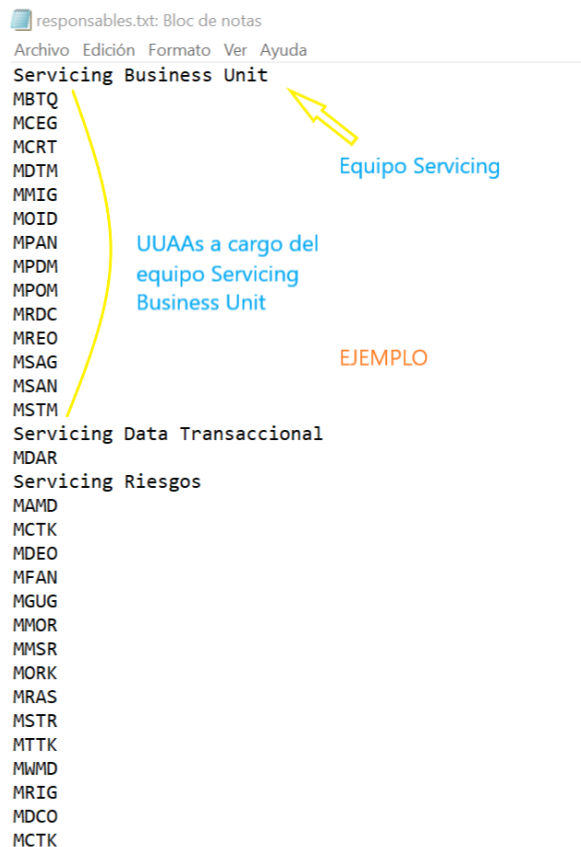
responsables.txt: Bloc de notas

Archivo Edición Formato Ver Ayuda

Servicing Business Unit
MBTQ
MCEG
MCRT
MDTM
MMIG
MOID
MPAN
MPDM
MPOM
MRDC
MREO
MSAG
MSAN
MSTM
Servicing Data Transaccional
MDAR
Servicing Riesgos
MAMD
MCTK
MDEO
MFAN
MGUG
MMOR
MMSR
MORK
MRAS
MSTR
MTTK
MWMD
MRIG
MDCO
MCTK

Equipo Servicing

UUAAs a cargo del equipo Servicing Business Unit

EJEMPLO